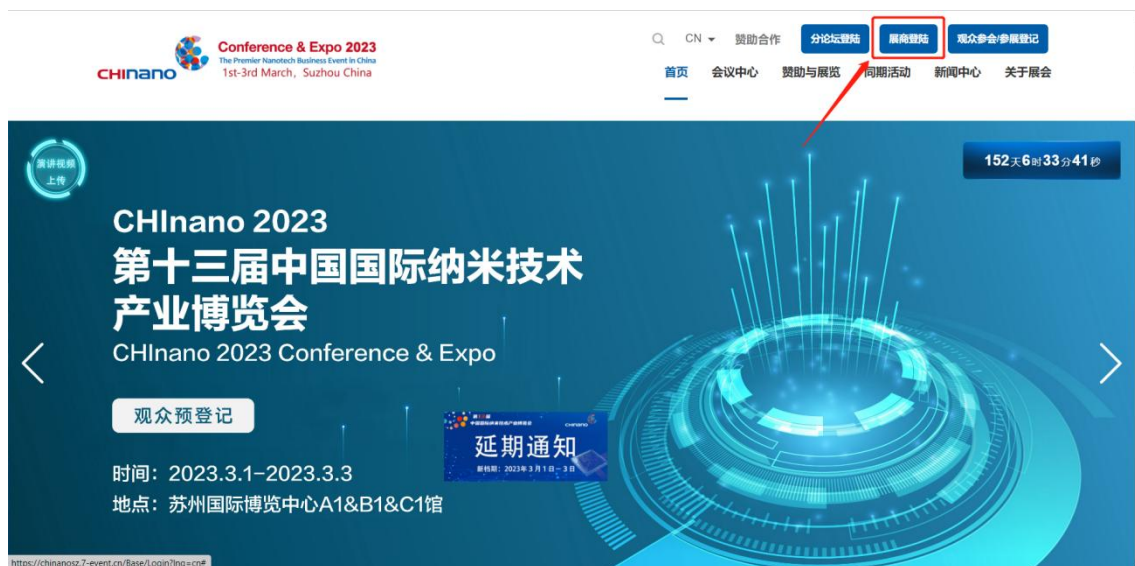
CHInano Conference & Expo 2023
The Premier Nanotech Business Event in China
1st-3rd March, Suzhou China

CN 赞助合作 分论坛登陆 展商登陆 观众参会/参展登记

首页 会议中心 赞助与展览 同期活动 新闻中心 关于展会

演讲视频上传

152天6时33分41秒

CHInano 2023
第十三届中国国际纳米技术产业博览会
CHInano 2023 Conference & Expo

观众预登记

时间：2023.3.1-2023.3.3
地点：苏州国际博览中心A1&B1&C1馆

第十三届 中国国际纳米技术产业博览会 CHInano
延期通知
新档期：2023年3月1日－3日

https://chinanosz.7-event.cn/Base/Login?lng=cn#